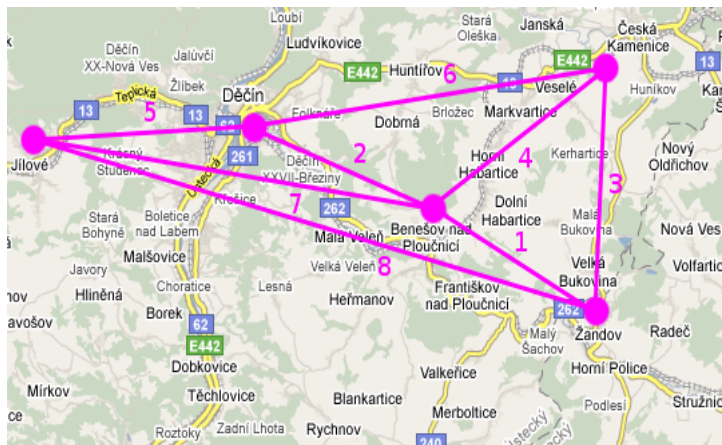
Loubí
Stará Oleška
Janská
Česká Kamenice
Děčín XX-Nová Ves
Jalůvčí
Ludvíkovice
E442
Huntířov
6
13
E442
Veselé
Žlíbek
Děčín
Teplická
5
13
62
Folknáře
Dobrná
Brložec
Markvartice
Huníkov
Jílové
Krásný Studenec
261
Děčín XXVII-Březiny
2
Horní Habartice
4
Kerhartice
Nový Oldřichov
3
Ústecká
Křešice
7
262
Dolní Habartice
Stará Bohyně
Boletice nad Labem
Malá Veleň
Benešov nad Ploučnicí
1
Malá Bukovina
Nová Ves
Malšovice
Velká Veleň
8
Františkov nad Ploučnicí
Velká Bukovina
Volfartice
Javory
Choratice
Lesná
Heřmanov
Hliněná
Borek
262
Žandov
avošov
62
Malý Šachov
Radeč
E442
Dobkovice
Horní Police
Těchlovice
Valkeřice
Mírkov
Podlesí
Blankartice
Stružnic
Merboltice
Roztoky
Zadní Lhota
Rychnov
240